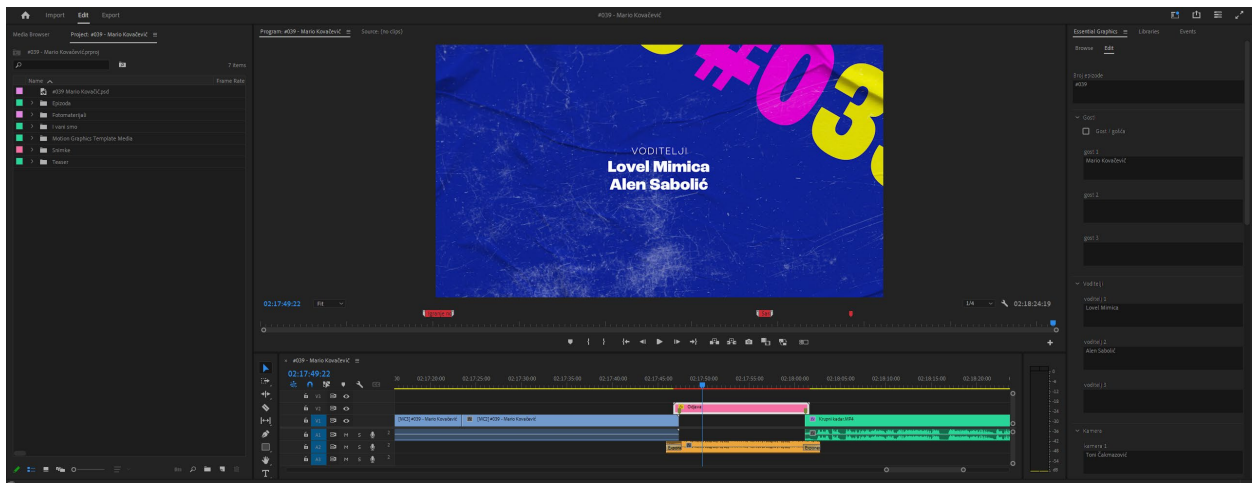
Import Edit Export

#039 - Mario Kovačević

Media Browser Project: #039 - Mario Kovačević ≡

#039 - Mario Kovačević.prproj

7 items

Name Frame Rate

#039 Mario Kovačević.psd
Epizoda
Fotomaterijali
I vare cms
Motion Graphics Template Media
Snimke
Teaser

Program: #039 - Mario Kovačević ≡ Source: (no clips)

#03

VODITELJI
Lovel Mimica
Alen Sabolić

02:17:49:22 Fit 1/4 02:18:24:19

#039 - Mario Kovačević ≡
02:17:49:22

02:17:20:00 02:17:25:00 02:17:30:00 02:17:35:00 02:17:40:00 02:17:45:00 02:17:50:00 02:17:55:00 02:18:00:00 02:18:05:00 02:18:10:00 02:18:15:00 02:18:20:00

V3
V2
V1
A1
A2
A3

[MC2] #039 - Mario Kovačević
[MC2] #039 - Mario Kovačević
Dijana
Krupni kadar.MP4

Essential Graphics ≡ Libraries Events

Browse Edit

Broj epizode
#039

Gost

Gost / gošća

gost 1
Mario Kovačević

gost 2

gost 3

Voditelji

voditelj 1
Lovel Mimica

voditelj 2
Alen Sabolić

voditelj 3

Kamera

kamera 1
Toni Čakmazović